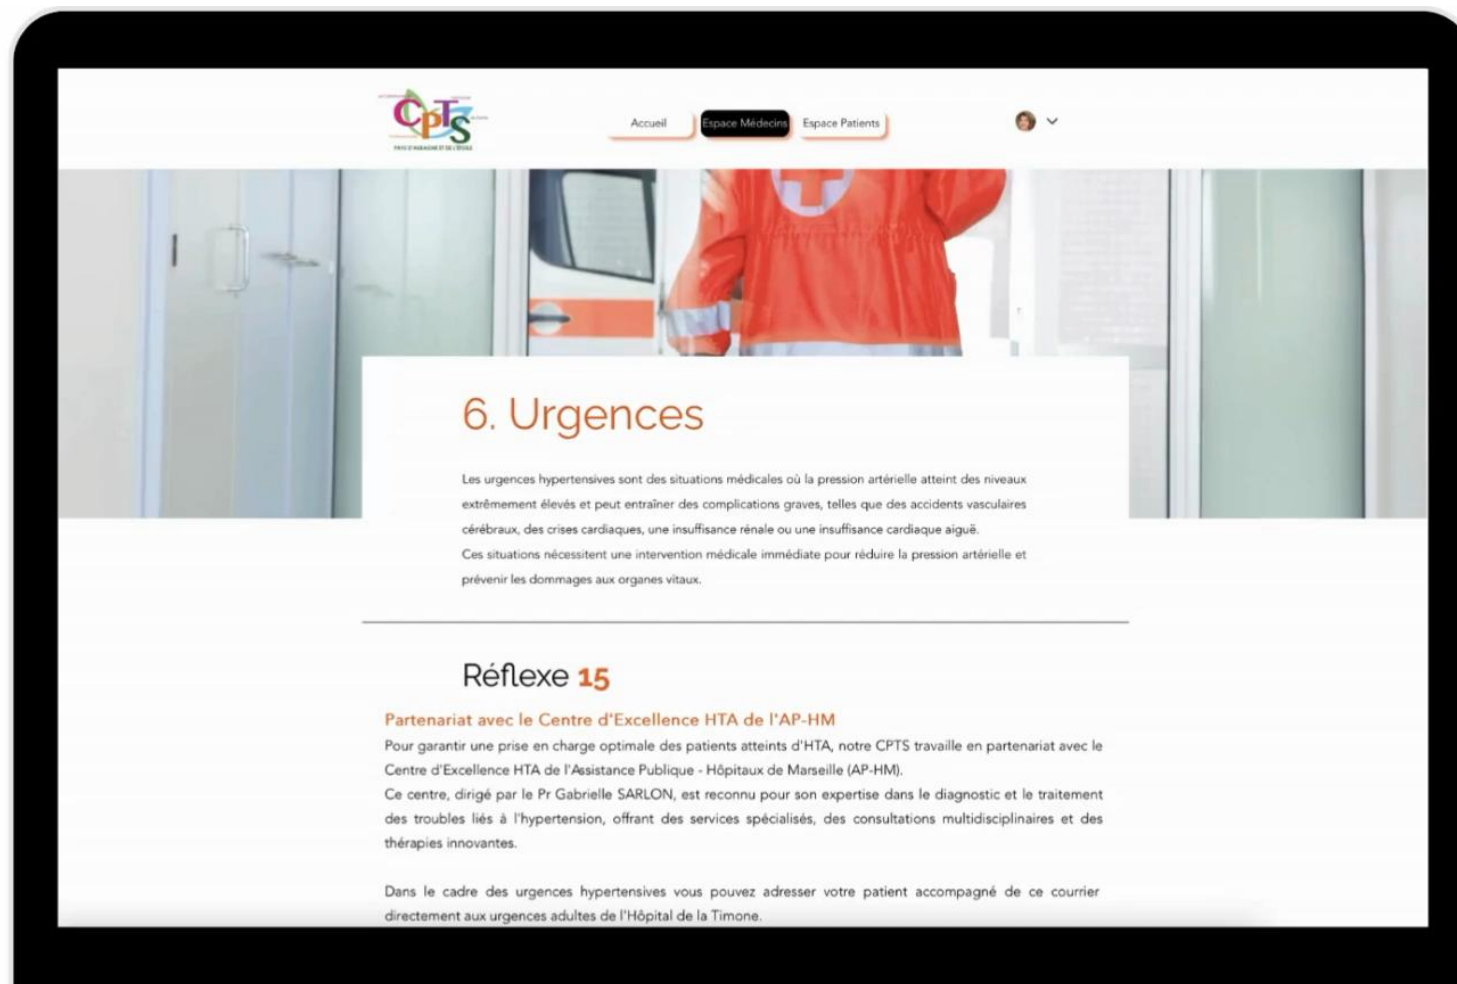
CPTS

PAYS D'AUBAGNE ET DE L'ÉTOILE

Accueil Espace Médecins Espace Patients

6. Urgences

Les urgences hypertensives sont des situations médicales où la pression artérielle atteint des niveaux extrêmement élevés et peut entraîner des complications graves, telles que des accidents vasculaires cérébraux, des crises cardiaques, une insuffisance rénale ou une insuffisance cardiaque aiguë.
Ces situations nécessitent une intervention médicale immédiate pour réduire la pression artérielle et prévenir les dommages aux organes vitaux.

Réflexe 15

Partenariat avec le Centre d'Excellence HTA de l'AP-HM
Pour garantir une prise en charge optimale des patients atteints d'HTA, notre CPTS travaille en partenariat avec le Centre d'Excellence HTA de l'Assistance Publique - Hôpitaux de Marseille (AP-HM).
Ce centre, dirigé par le Pr Gabrielle SARLON, est reconnu pour son expertise dans le diagnostic et le traitement des troubles liés à l'hypertension, offrant des services spécialisés, des consultations multidisciplinaires et des thérapies innovantes.

Dans le cadre des urgences hypertensives vous pouvez adresser votre patient accompagné de ce courrier directement aux urgences adultes de l'Hôpital de la Timone.